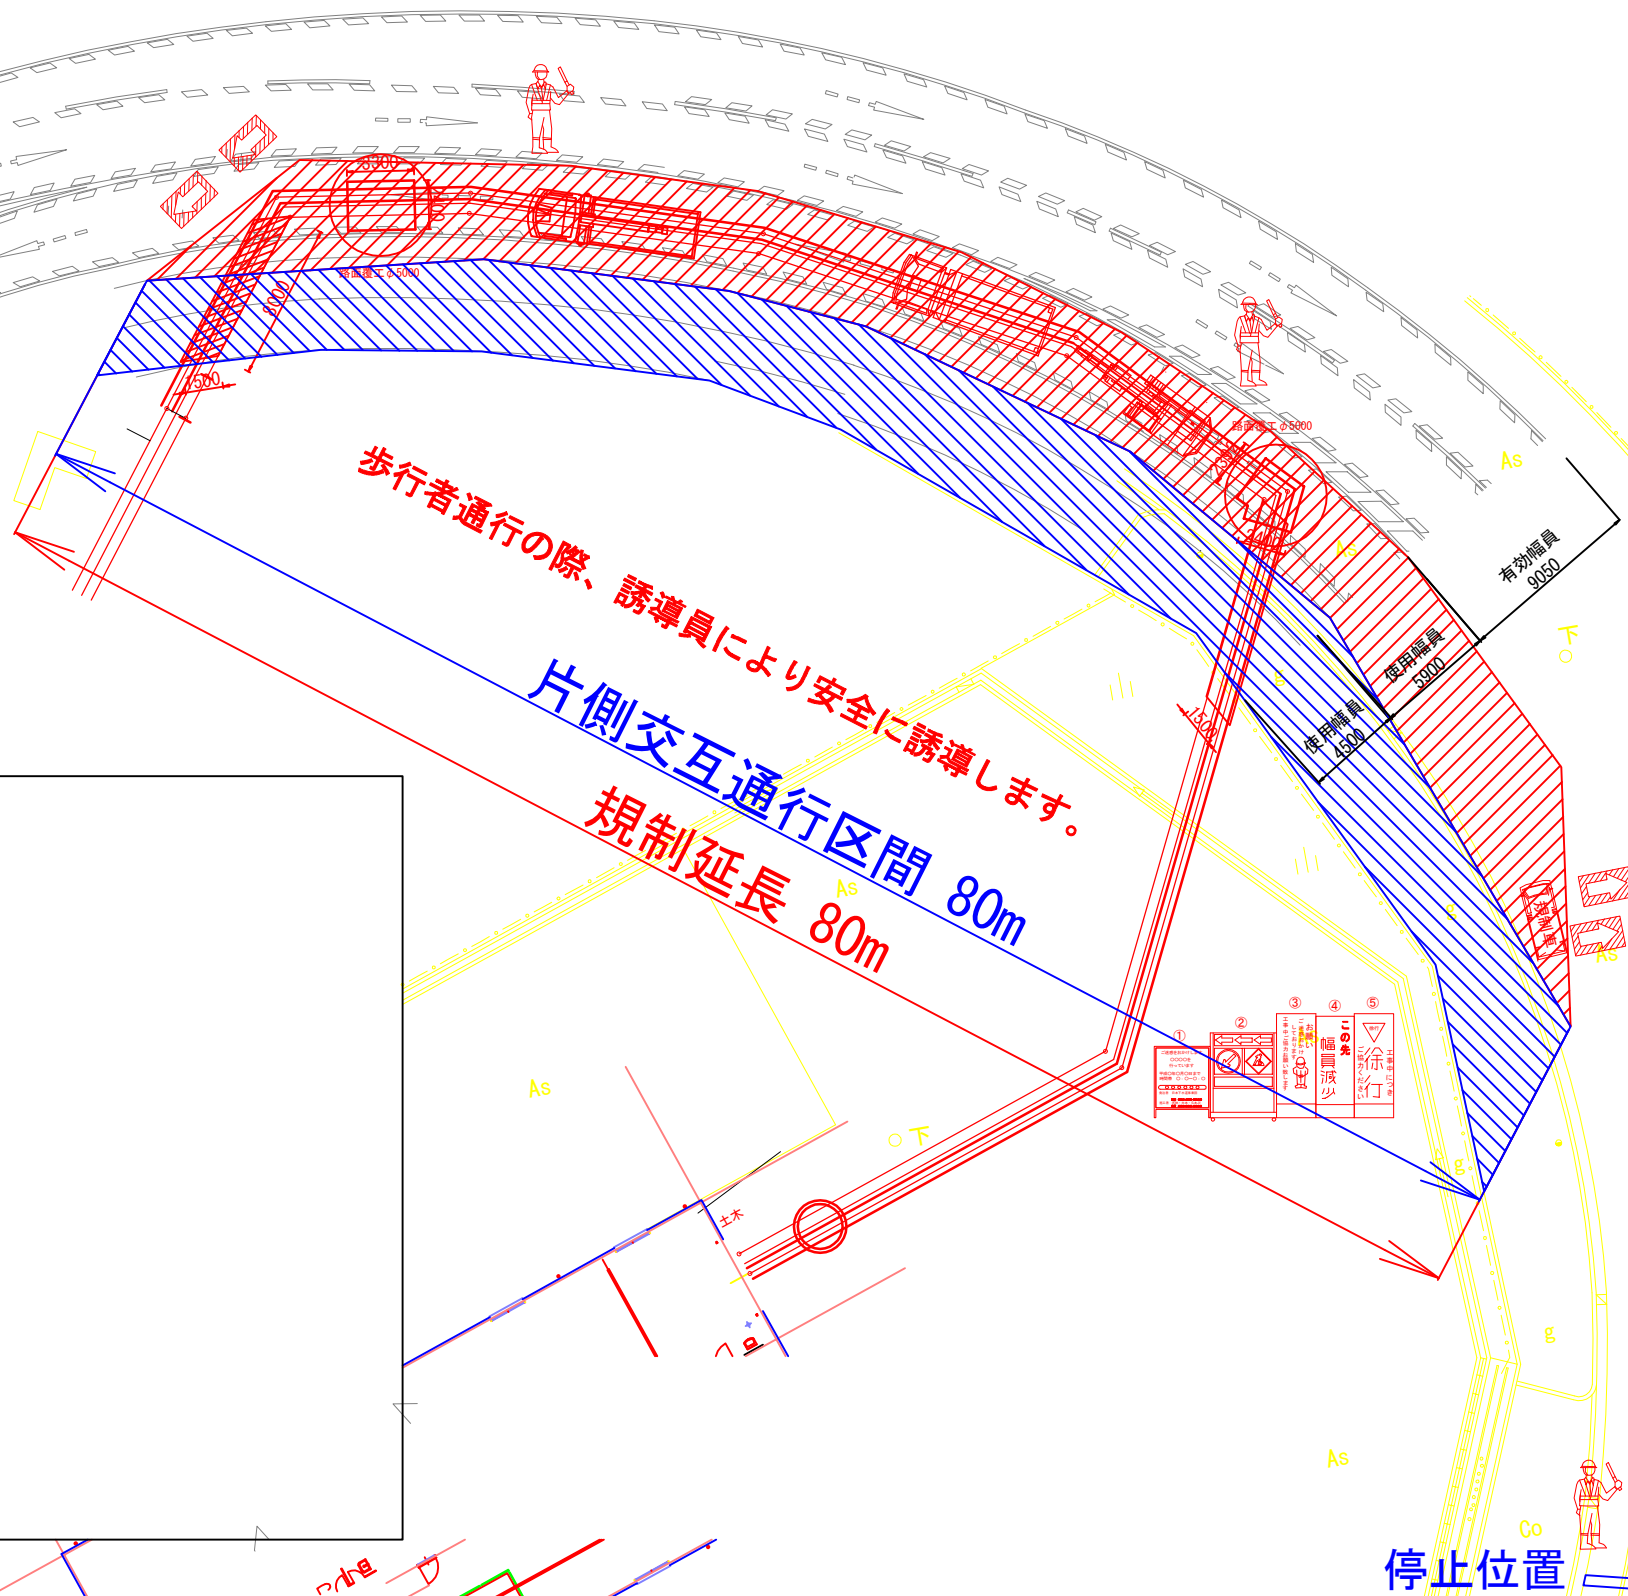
8300
路面覆工 φ5000
3000
1500
歩行者通行の際、誘導員により安全に誘導します。
片側交互通行区間 80m
規制延長 80m
路面覆工 φ5000
As
有効幅員
9050
使用幅員
5900
使用幅員
4500
1500
As
下
As
As
As
下
土木
①
②
③
④
⑤
この先
幅員減少
徐行
工事中につき
ご協力ください
As
As
g
g
Co
停止位置